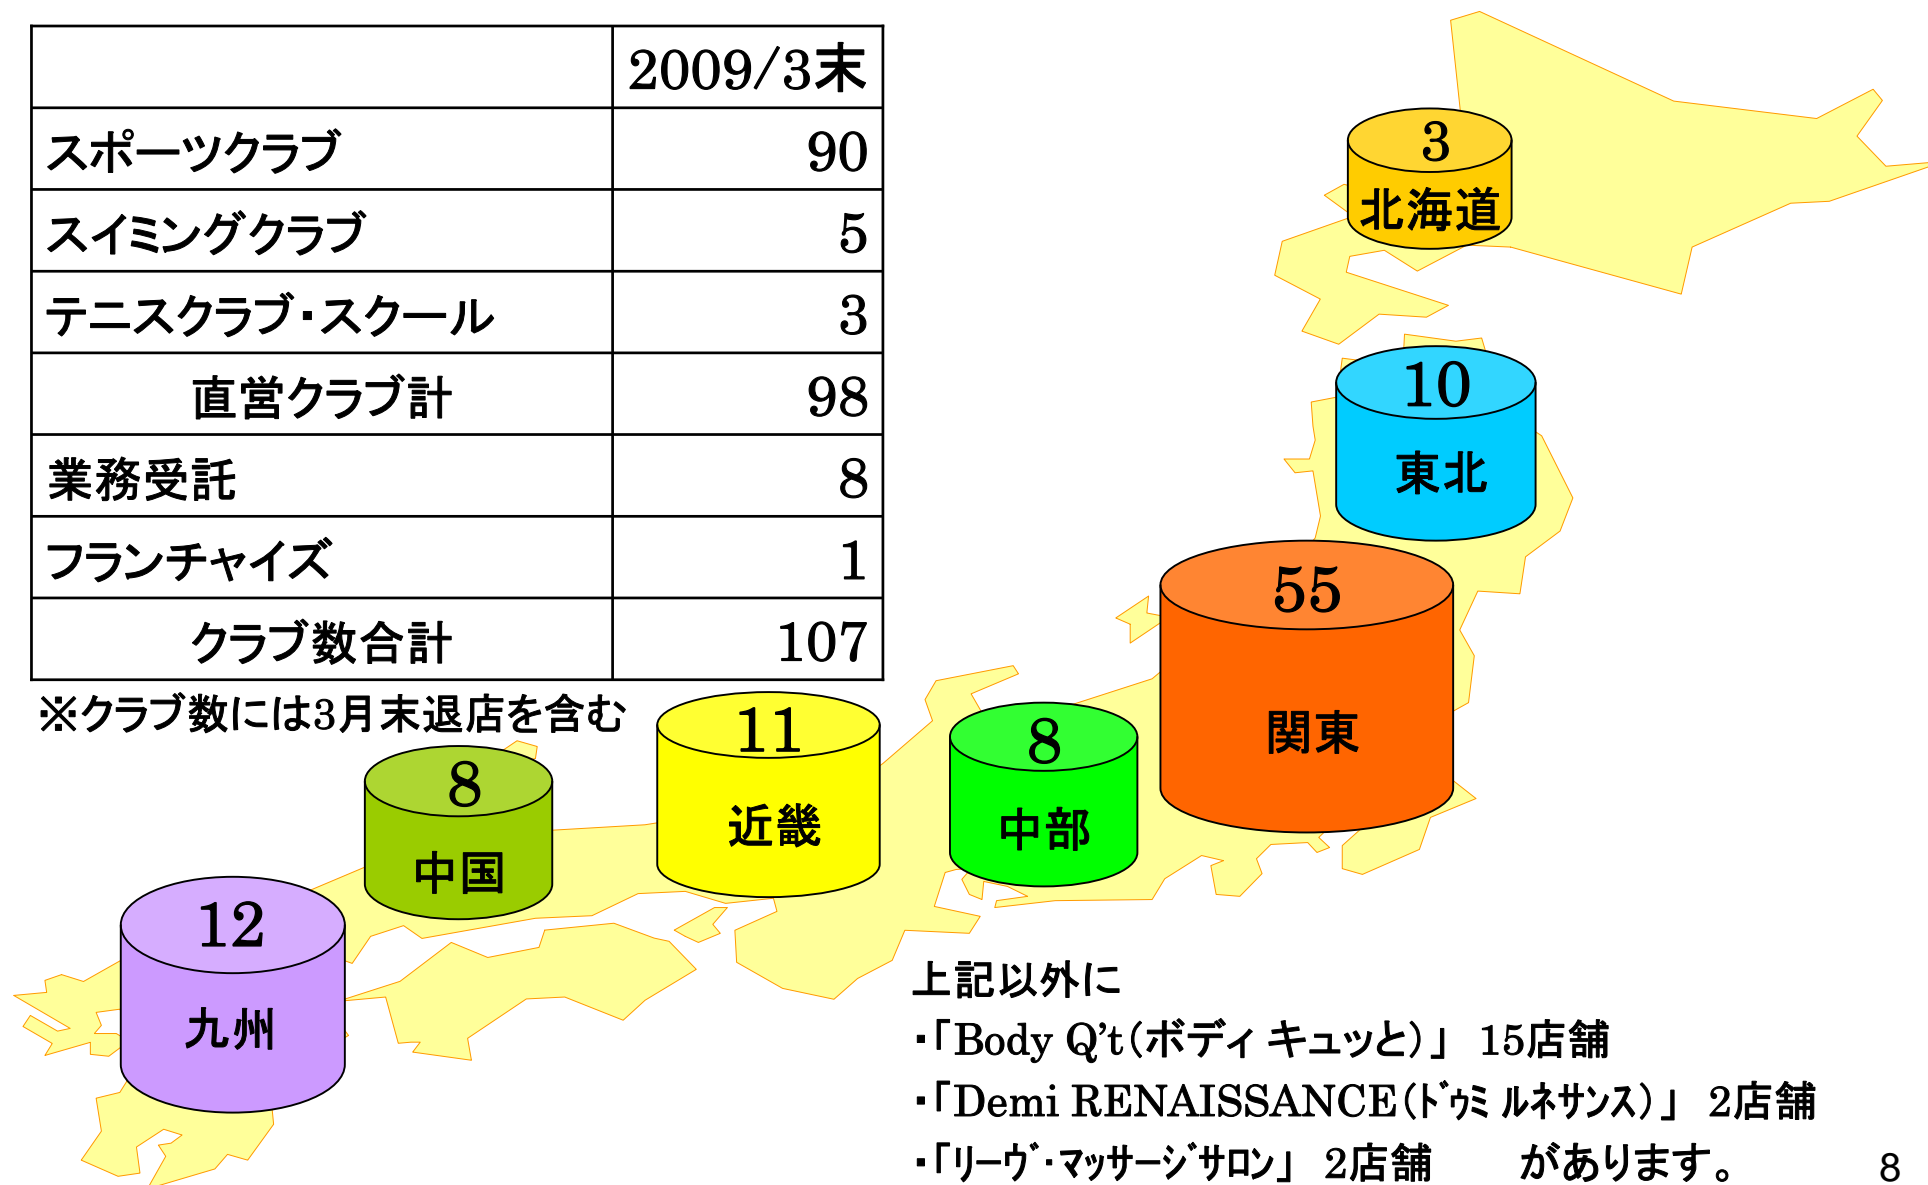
| | 2009/3末 |
|---|---|
| スポーツクラブ | 90 |
| スイミングクラブ | 5 |
| テニスクラブ・スクール | 3 |
| 直営クラブ計 | 98 |
| 業務受託 | 8 |
| フランチャイズ | 1 |
| クラブ数合計 | 107 |

※クラブ数には3月末退店を含む

3
北海道

10
東北

55
関東

8
中部

11
近畿

8
中国

12
九州

上記以外に
・「Body Q't(ボディ キュッと)」 15店舗
・「Demi RENAISSANCE(ドゥミ ルネサンス)」 2店舗
・「リーヴ・マッサージサロン」 2店舗 があります。

8